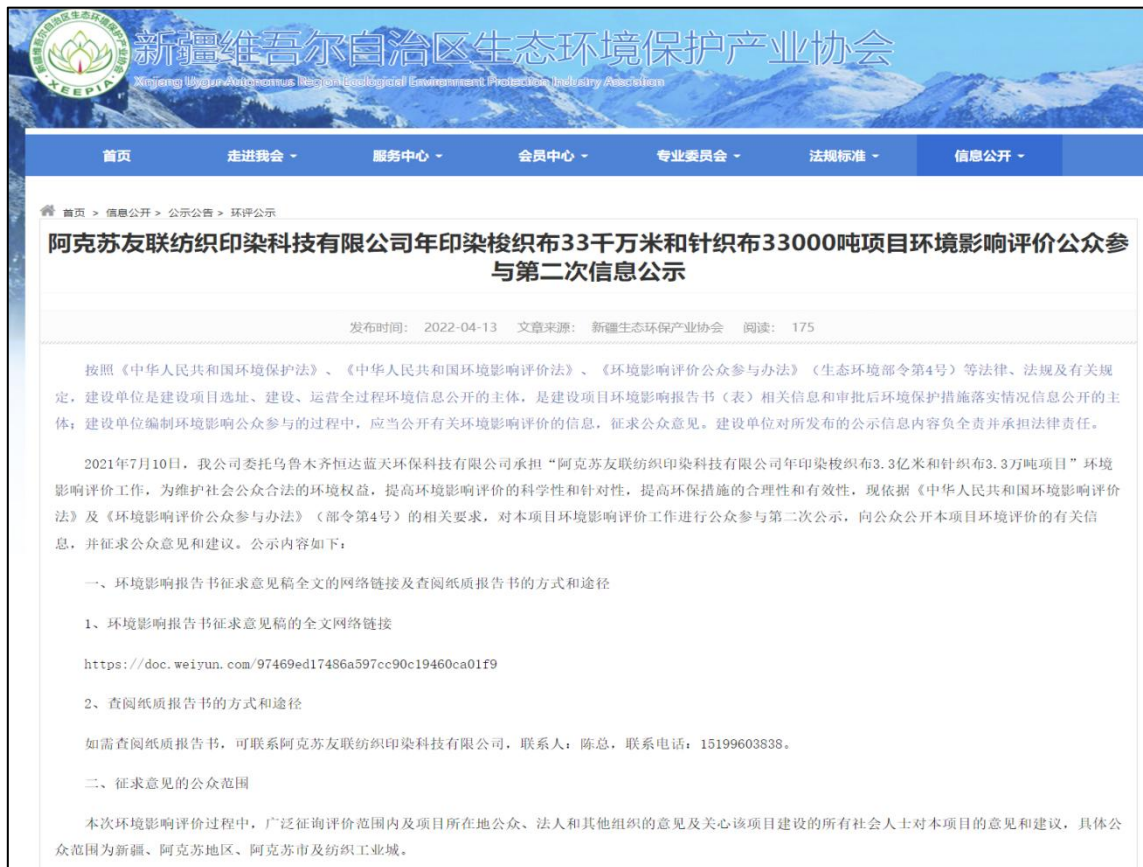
新疆维吾尔自治区生态环境保护产业协会
Xinjiang Uygur Autonomous Region Ecological Environment Protection Industry Association

XEEPIA

首页 走进我会 服务中心 会员中心 专业委员会 法规标准 信息公开

首页 > 信息公开 > 公示公告 > 环评公示

阿克苏友联纺织印染科技有限公司年印染梭织布33千万米和针织布33000吨项目环境影响评价公众参与第二次信息公示

发布时间： 2022-04-13 文章来源： 新疆生态环保产业协会 阅读： 175

按照《中华人民共和国环境保护法》、《中华人民共和国环境影响评价法》、《环境影响评价公众参与办法》（生态环境部令第4号）等法律、法规及有关规定，建设单位是建设项目选址、建设、运营全过程环境信息公开的主体，是建设项目环境影响报告书（表）相关信息和审批后环境保护措施落实情况信息公开的主体；建设单位编制环境影响公众参与的过程中，应当公开有关环境影响评价的信息，征求公众意见。建设单位对所发布的公示信息内容负全责并承担法律责任。

2021年7月10日，我公司委托乌鲁木齐恒达蓝天环保科技有限公司承担“阿克苏友联纺织印染科技有限公司年印染梭织布3.3亿米和针织布3.3万吨项目”环境影响评价工作，为维护社会公众合法的环境权益，提高环境影响评价的科学性和针对性，提高环保措施的合理性和有效性，现依据《中华人民共和国环境影响评价法》及《环境影响评价公众参与办法》（部令第4号）的相关要求，对本项目环境影响评价工作进行公众参与第二次公示，向公众公开本项目环境评价的有关信息，并征求公众意见和建议。公示内容如下：

一、环境影响报告书征求意见稿全文的网络链接及查阅纸质报告书的方式和途径

1、环境影响报告书征求意见稿的全文网络链接

https://doc.weiyun.com/97469ed17486a597cc90c19460ca01f9

2、查阅纸质报告书的方式和途径

如需查阅纸质报告书，可联系阿克苏友联纺织印染科技有限公司，联系人：陈总，联系电话：15199603838。

二、征求意见的公众范围

本次环境影响评价过程中，广泛征询评价范围内及项目所在地公众、法人和其他组织的意见及关心该项目建设的所有社会人士对本项目的意见和建议，具体公众范围为新疆、阿克苏地区、阿克苏市及纺织工业城。